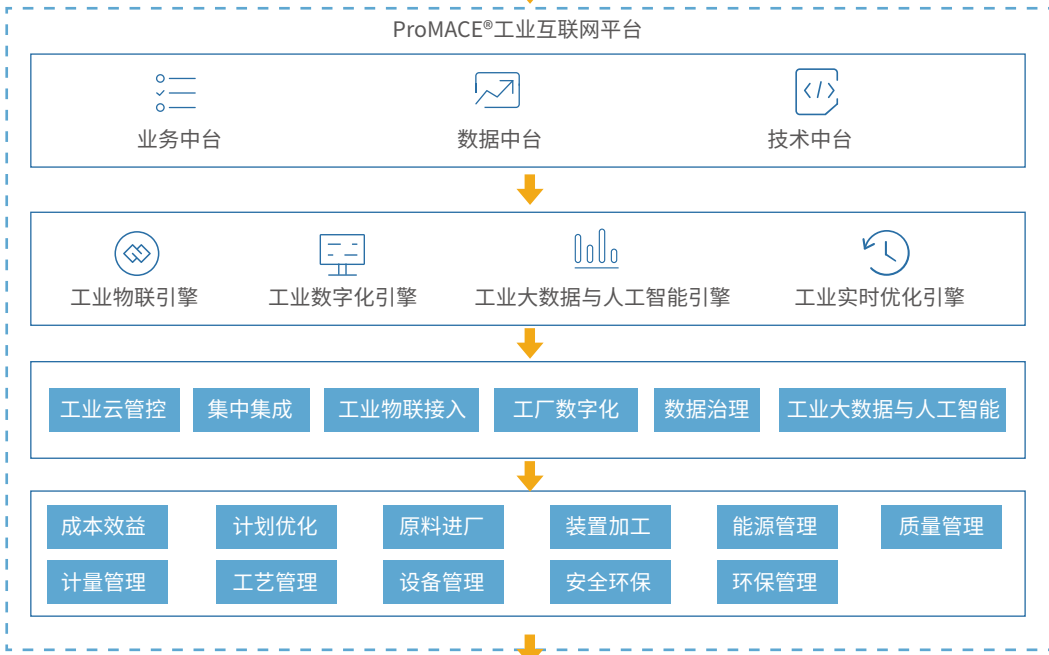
ProMACE®工业互联网平台

业务中台

数据中台

技术中台

工业物联引擎

工业数字化引擎

工业大数据与人工智能引擎

工业实时优化引擎

工业云管控

集中集成

工业物联接入

工厂数字化

数据治理

工业大数据与人工智能

成本效益

计划优化

原料进厂

装置加工

能源管理

质量管理

计量管理

工艺管理

设备管理

安全环保

环保管理